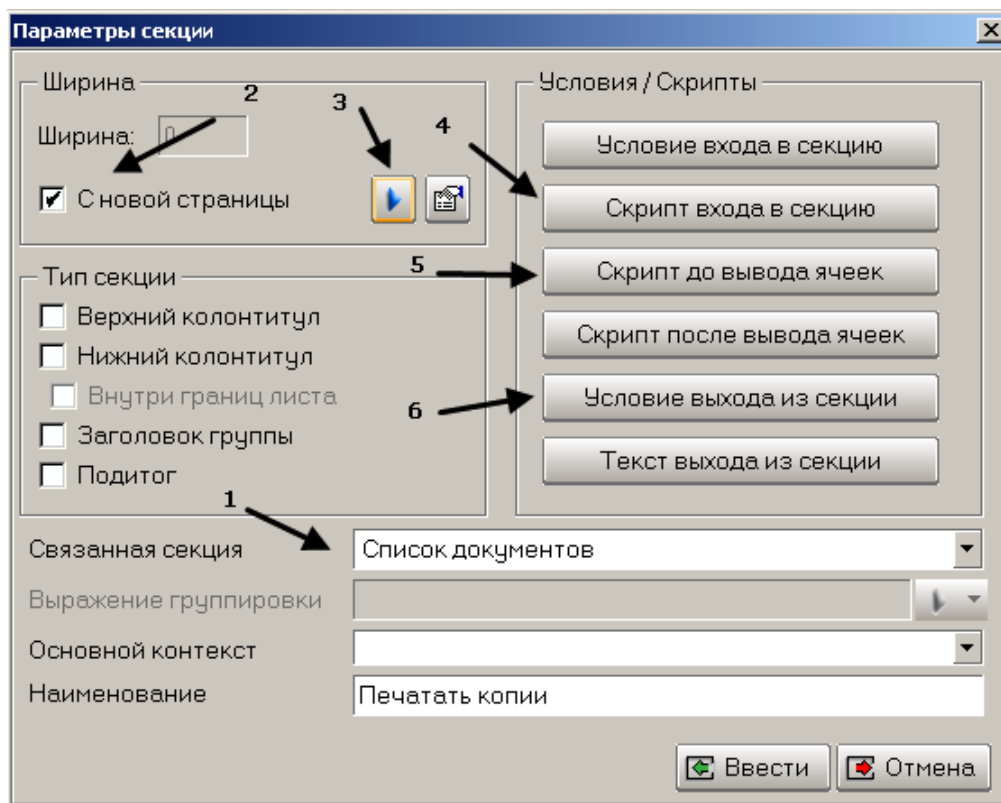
Параметры секции

Ширина

Ширина: 0

2

3

☑ С новой страницы

Тип секции

☐ Верхний колонтитул

☐ Нижний колонтитул

☐ Внутри границ листа

☐ Заголовок группы

☐ Подитог

Условия / Скрипты

4

Условие входа в секцию

Скрипт входа в секцию

5

Скрипт до вывода ячеек

Скрипт после вывода ячеек

6

Условие выхода из секции

Текст выхода из секции

1

Связанная секция | Список документов

Выражение группировки

Основной контекст

Наименование | Печатать копии

Ввести

Отмена